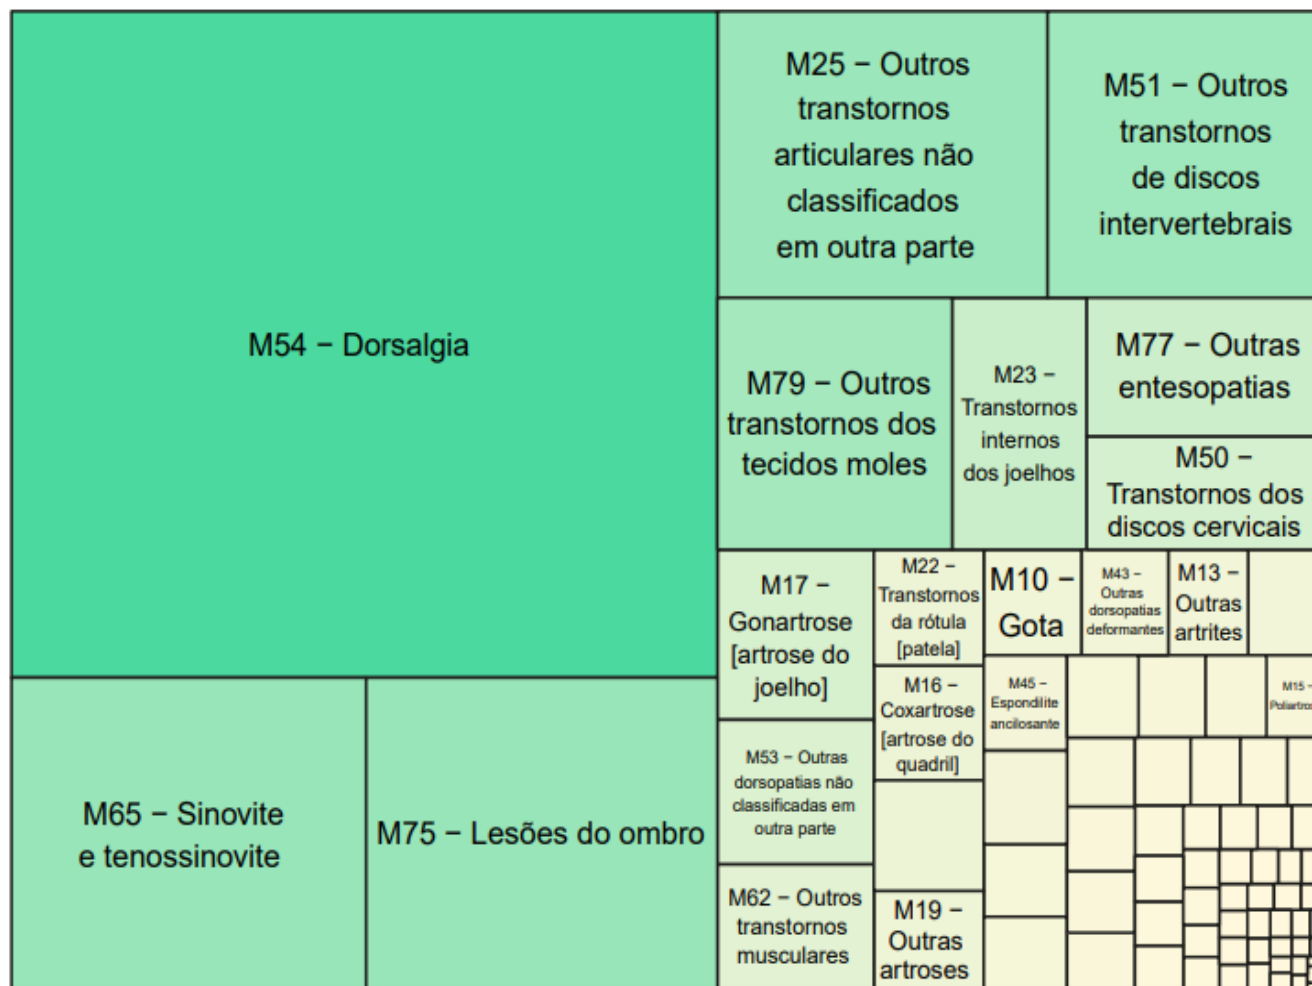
M54 − Dorsalgia

M25 − Outros transtornos articulares não classificados em outra parte

M51 − Outros transtornos de discos intervertebrais

M79 − Outros transtornos dos tecidos moles

M23 − Transtornos internos dos joelhos

M77 − Outras entesopatias

M50 − Transtornos dos discos cervicais

M17 − Gonartrose [artrose do joelho]

M22 − Transtornos da rótula [patela]

M10 − Gota

M43 − Outras dorsopatias deformantes

M13 − Outras artrites

M16 − Coxartrose [artrose do quadril]

M45 − Espondilite ancilosante

M15 − Poliartros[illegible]

M53 − Outras dorsopatias não classificadas em outra parte

M65 − Sinovite e tenossinovite

M75 − Lesões do ombro

M62 − Outros transtornos musculares

M19 − Outras artroses